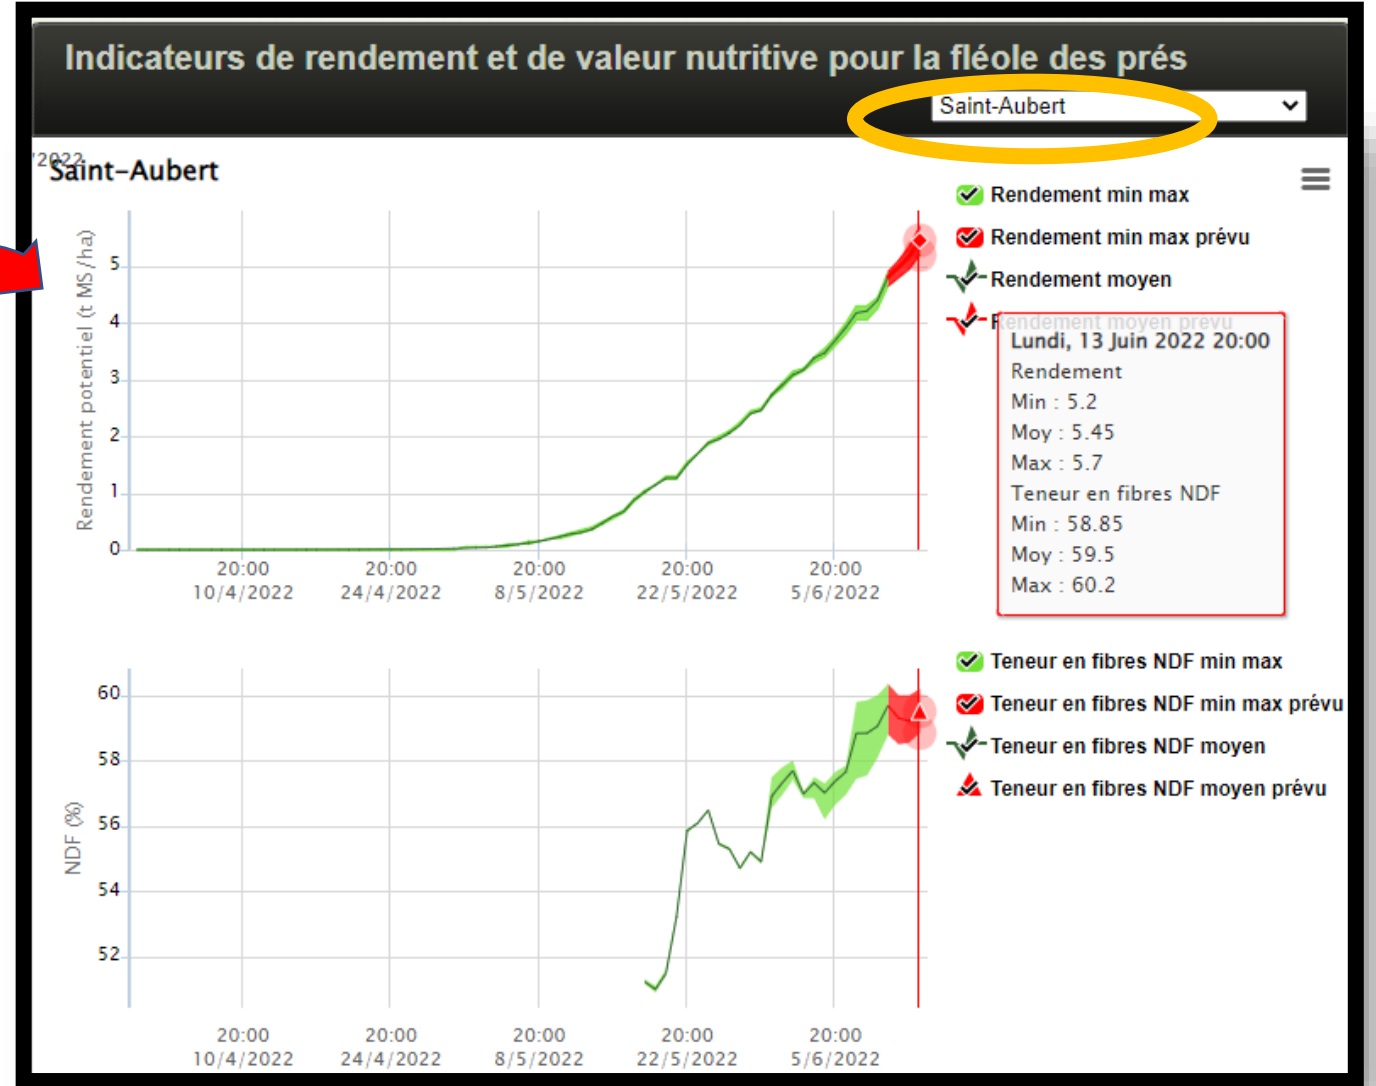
Indicateurs de rendement et de valeur nutritive pour la fléole des prés

Saint-Aubert

/2022

Saint-Aubert

Rendement min max
Rendement min max prévu
Rendement moyen
Rendement moyen prévu

Rendement potentiel (t MS/ha)

5
4
3
2
1
0

20:00 10/4/2022
20:00 24/4/2022
20:00 8/5/2022
20:00 22/5/2022
20:00 5/6/2022

Lundi, 13 Juin 2022 20:00
Rendement
Min : 5.2
Moy : 5.45
Max : 5.7
Teneur en fibres NDF
Min : 58.85
Moy : 59.5
Max : 60.2

Teneur en fibres NDF min max
Teneur en fibres NDF min max prévu
Teneur en fibres NDF moyen
Teneur en fibres NDF moyen prévu

NDF (%)

60
58
56
54
52

20:00 10/4/2022
20:00 24/4/2022
20:00 8/5/2022
20:00 22/5/2022
20:00 5/6/2022